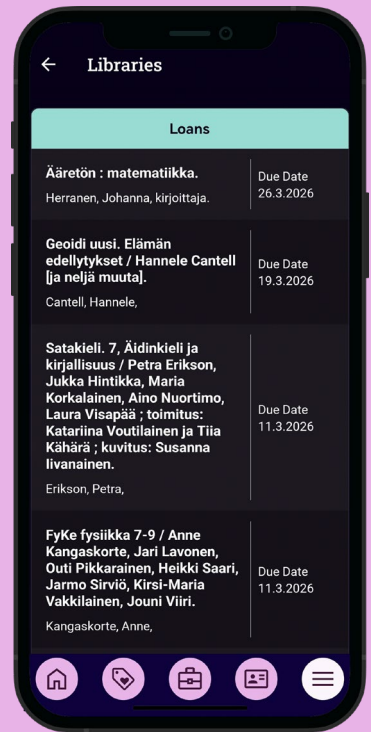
Libraries

Loans

Ääretön : matematiikka.
Herranen, Johanna, kirjoittaja.

Due Date
26.3.2026

Geoidi uusi. Elämän edellytykset / Hannele Cantell [ja neljä muuta].
Cantell, Hannele,

Due Date
19.3.2026

Satakieli. 7, Äidinkieli ja kirjallisuus / Petra Erikson, Jukka Hintikka, Maria Korkalainen, Aino Nuortimo, Laura Visapää ; toimitus: Katariina Voutilainen ja Tiia Kähärä ; kuvitus: Susanna Iivanainen.
Erikson, Petra,

Due Date
11.3.2026

FyKe fysiikka 7-9 / Anne Kangaskorte, Jari Lavonen, Outi Pikkarainen, Heikki Saari, Jarmo Sirviö, Kirsi-Maria Vakkilainen, Jouni Viiri.
Kangaskorte, Anne,

Due Date
11.3.2026